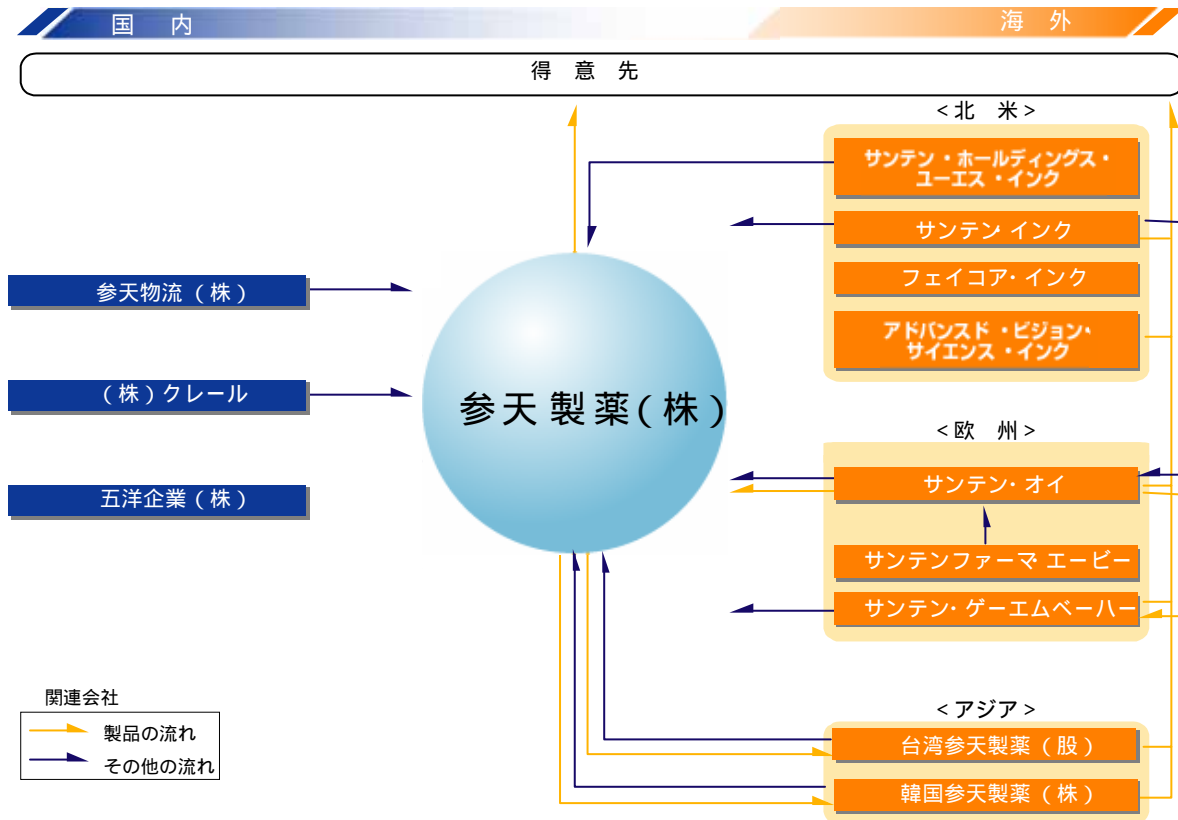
国 内

海 外

得 意 先

< 北 米 >

サンテン・ホールディングス・ユーエス・インク

サンテン インク

フェイコア・インク

アドバンスド・ビジョン・サイエンス・インク

参天物流（株）

（株）クレール

五洋企業（株）

参天製薬(株)

< 欧 州 >

サンテン・オイ

サンテンファーマ エービー

サンテン・ゲーエムベーハー

関連会社

製品の流れ

その他の流れ

< アジア >

台湾参天製薬（股）

韓国参天製薬（株）